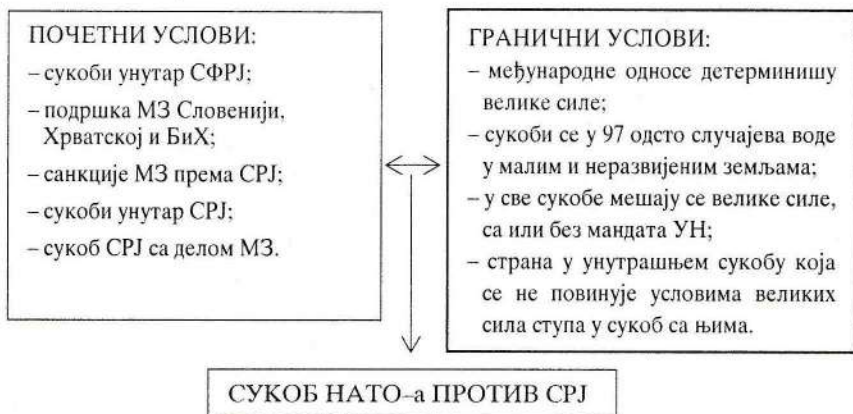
ПОЧЕТНИ УСЛОВИ:
– сукоби унутар СФРЈ;
– подршка МЗ Словенији, Хрватској и БиХ;
– санкције МЗ према СРЈ;
– сукоби унутар СРЈ;
– сукоб СРЈ са делом МЗ.

ГРАНИЧНИ УСЛОВИ:
– међународне односе детерминишу велике силе;
– сукоби се у 97 одсто случајева воде у малим и неразвијеним земљама;
– у све сукобе мешају се велике силе, са или без мандата УН;
– страна у унутрашњем сукобу која се не повинује условима великих сила ступа у сукоб са њима.

СУКОБ НАТО–а ПРОТИВ СРЈ